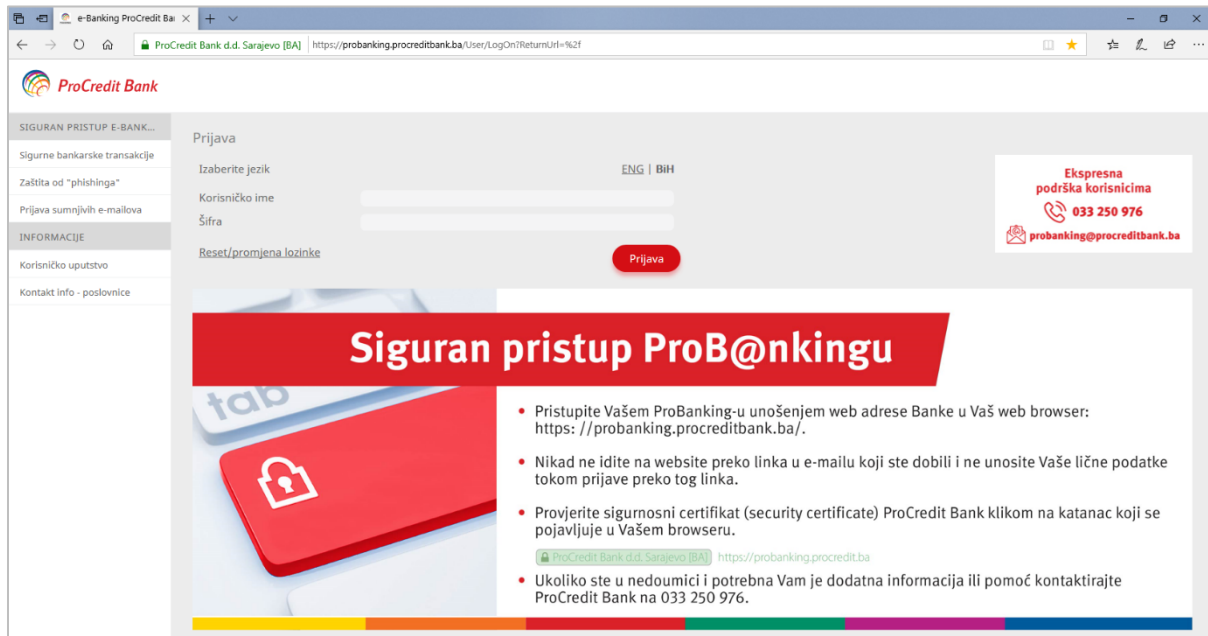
e-Banking ProCredit Ba

ProCredit Bank d.d. Sarajevo [BA] https://probanking.procreditbank.ba/User/LogOn?ReturnUrl=%2f

ProCredit Bank

SIGURAN PRISTUP E-BANK...
Sigurne bankarske transakcije
Zaštita od "phishinga"
Prijava sumnjivih e-mailova
INFORMACIJE
Korisničko uputstvo
Kontakt info - poslovnice

Prijava

Izaberite jezik
ENG | BiH
Korisničko ime
Šifra
Reset/promjena lozinke
Prijava

Ekspresna podrška korisnicima
033 250 976
probanking@procreditbank.ba

tab

Siguran pristup ProB@nkingu

• Pristupite Vašem ProBanking-u unošenjem web adrese Banke u Vaš web browser: https: //probanking.procreditbank.ba/.

• Nikad ne idite na website preko linka u e-mailu koji ste dobili i ne unosite Vaše lične podatke tokom prijave preko tog linka.

• Provjerite sigurnosni certifikat (security certificate) ProCredit Bank klikom na katanac koji se pojavljuje u Vašem browseru.

ProCredit Bank d.d. Sarajevo [BA] https://probanking.procredit.ba

• Ukoliko ste u nedoumici i potrebna Vam je dodatna informacija ili pomoć kontaktirajte ProCredit Bank na 033 250 976.